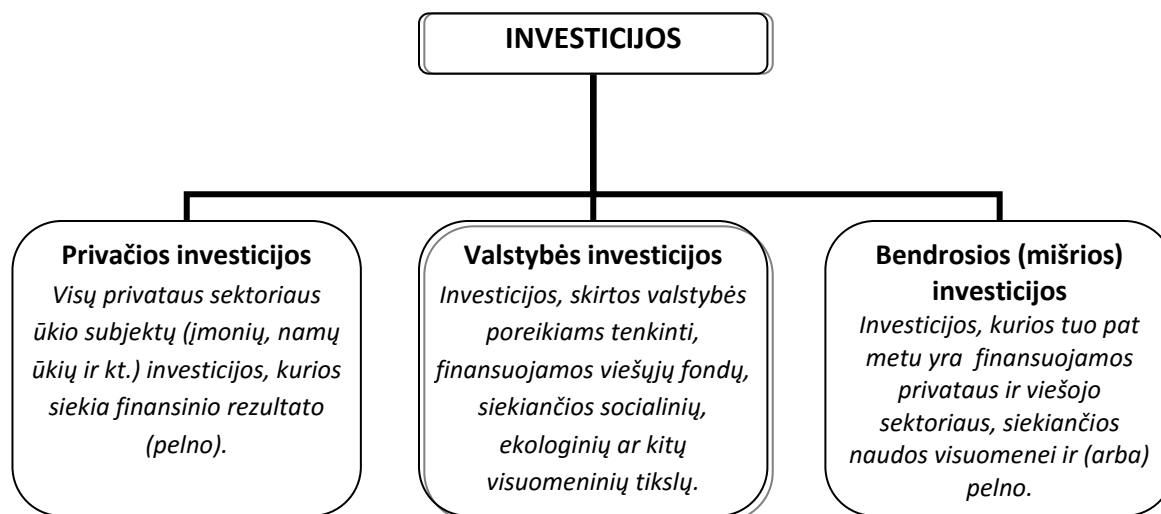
INVESTICIJOS

Privačios investicijos
Visų privataus sektoriaus ūkio subjektų (įmonių, namų ūkių ir kt.) investicijos, kurios siekia finansinio rezultato (pelno).

Valstybės investicijos
Investicijos, skirtos valstybės poreikiams tenkinti, finansuojamos viešųjų fondų, siekiančios socialinių, ekologinių ar kitų visuomeninių tikslų.

Bendrosios (mišrios) investicijos
Investicijos, kurios tuo pat metu yra finansuojamos privataus ir viešojo sektoriaus, siekiančios naudos visuomenei ir (arba) pelno.